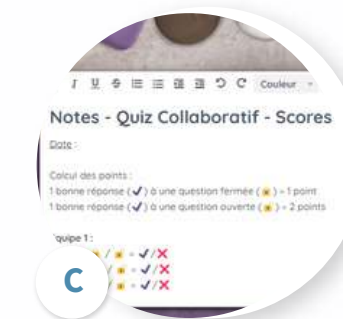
I U S Couleur

Notes - Quiz Collaboratif - Scores

Date :

Calcul des points :
1 bonne réponse (✓) à une question fermée (●) = 1 point
1 bonne réponse (✓) à une question ouverte (●) = 2 points

quipe 1 :
● / ● = ✓/✗
● / ● = ✓/✗
● / ● = ✓/✗

C